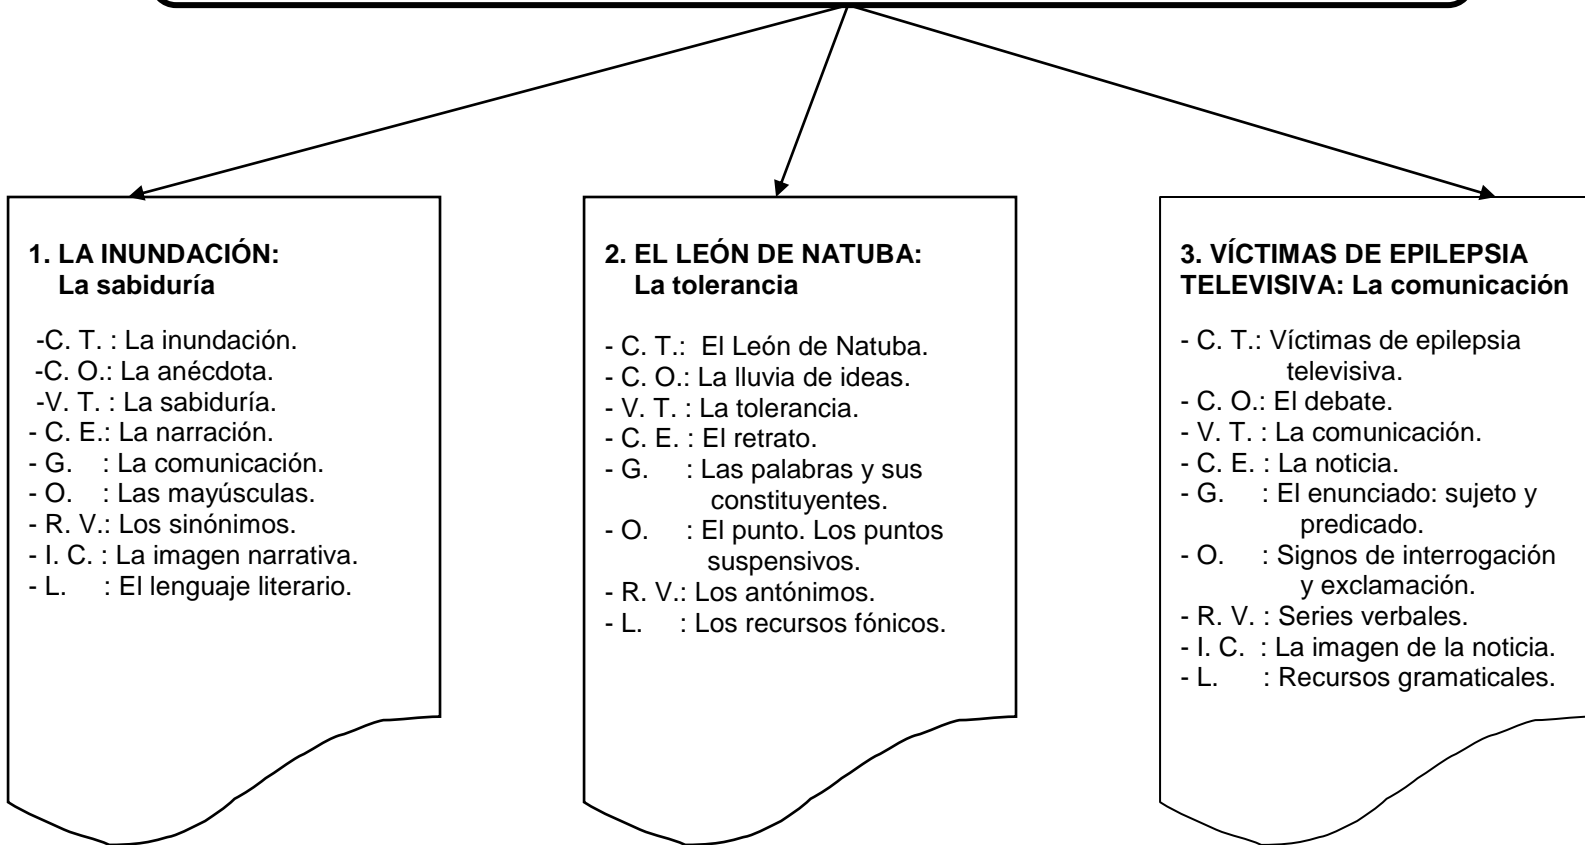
1. LA INUNDACIÓN:
La sabiduría

-C. T. : La inundación.
-C. O.: La anécdota.
-V. T. : La sabiduría.
- C. E.: La narración.
- G. : La comunicación.
- O. : Las mayúsculas.
- R. V.: Los sinónimos.
- I. C. : La imagen narrativa.
- L. : El lenguaje literario.

2. EL LEÓN DE NATUBA:
La tolerancia

- C. T.: El León de Natuba.
- C. O.: La lluvia de ideas.
- V. T. : La tolerancia.
- C. E. : El retrato.
- G. : Las palabras y sus constituyentes.
- O. : El punto. Los puntos suspensivos.
- R. V.: Los antónimos.
- L. : Los recursos fónicos.

3. VÍCTIMAS DE EPILEPSIA TELEVISIVA: La comunicación

- C. T.: Víctimas de epilepsia televisiva.
- C. O.: El debate.
- V. T. : La comunicación.
- C. E. : La noticia.
- G. : El enunciado: sujeto y predicado.
- O. : Signos de interrogación y exclamación.
- R. V. : Series verbales.
- I. C. : La imagen de la noticia.
- L. : Recursos gramaticales.